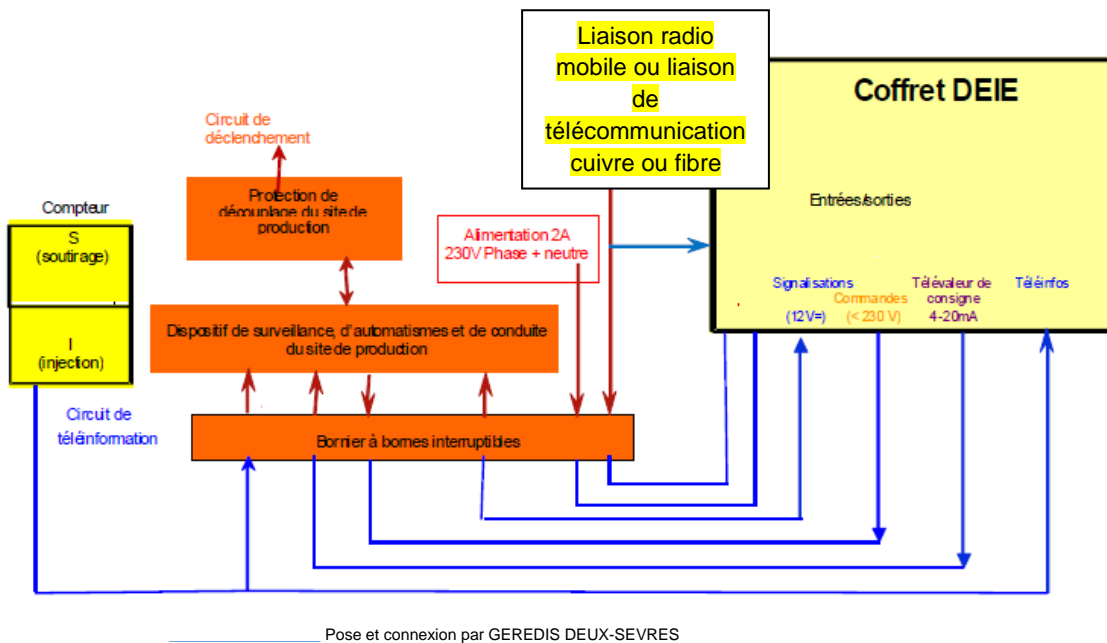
Liaison radio mobile ou liaison de télécommunication cuivre ou fibre

Coffret DEIE

Entrées/sorties

Circuit de déclenchement

Protection de découplage du site de production

Compteur

S (soutirage)

I (injection)

Alimentation 2A 230V Phase + neutre

Dispositif de surveillance, d'automatismes et de conduite du site de production

Signalisations (12V=)

Commandes (< 230 V)

Télévaleur de consigne 4-20mA

Téléinfos

Circuit de téléinformation

Borrier à bornes interruptibles

Pose et connexion par GEREDIS DEUX-SEVRES